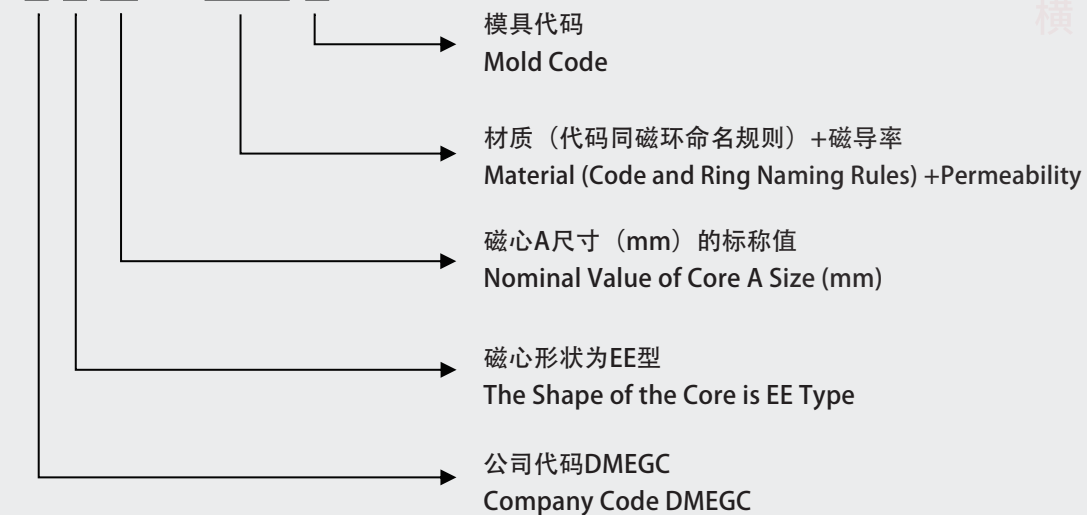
模具代码
Mold Code

材质（代码同磁环命名规则）+磁导率
Material (Code and Ring Naming Rules) +Permeability

磁心A尺寸（mm）的标称值
Nominal Value of Core A Size (mm)

磁心形状为EE型
The Shape of the Core is EE Type

公司代码DMEGC
Company Code DMEGC

横